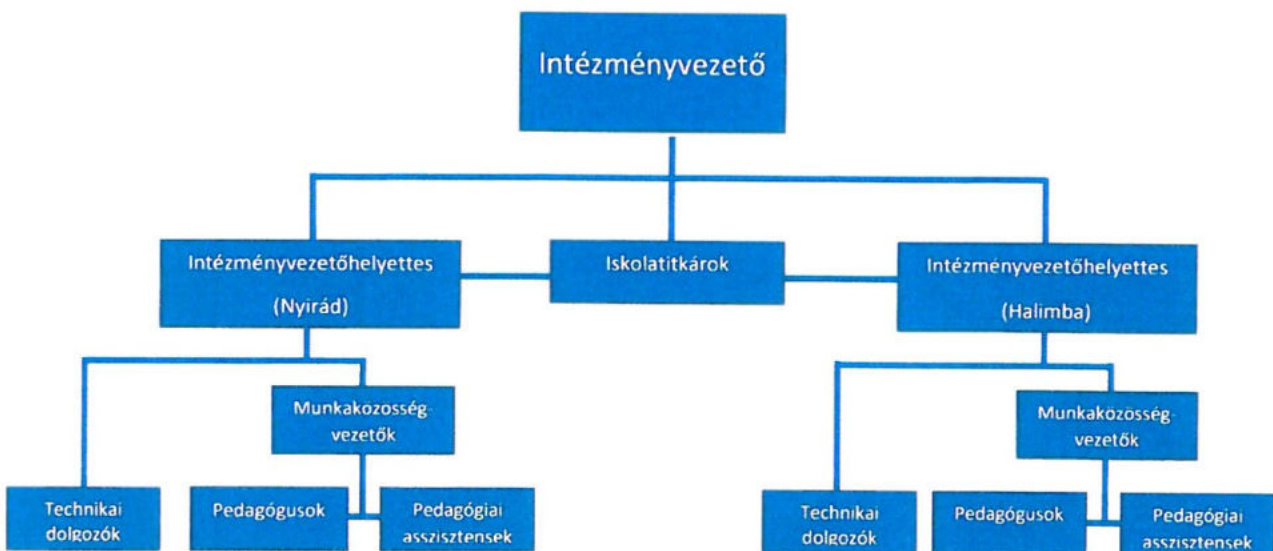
Intézményvezető

Intézményvezetőhelyettes (Nyirád)

Iskolatitkárok

Intézményvezetőhelyettes (Halimba)

Munkaközösség-vezetők

Technikai dolgozók

Pedagógusok

Pedagógiai asszisztensek

Munkaközösség-vezetők

Technikai dolgozók

Pedagógusok

Pedagógiai asszisztensek